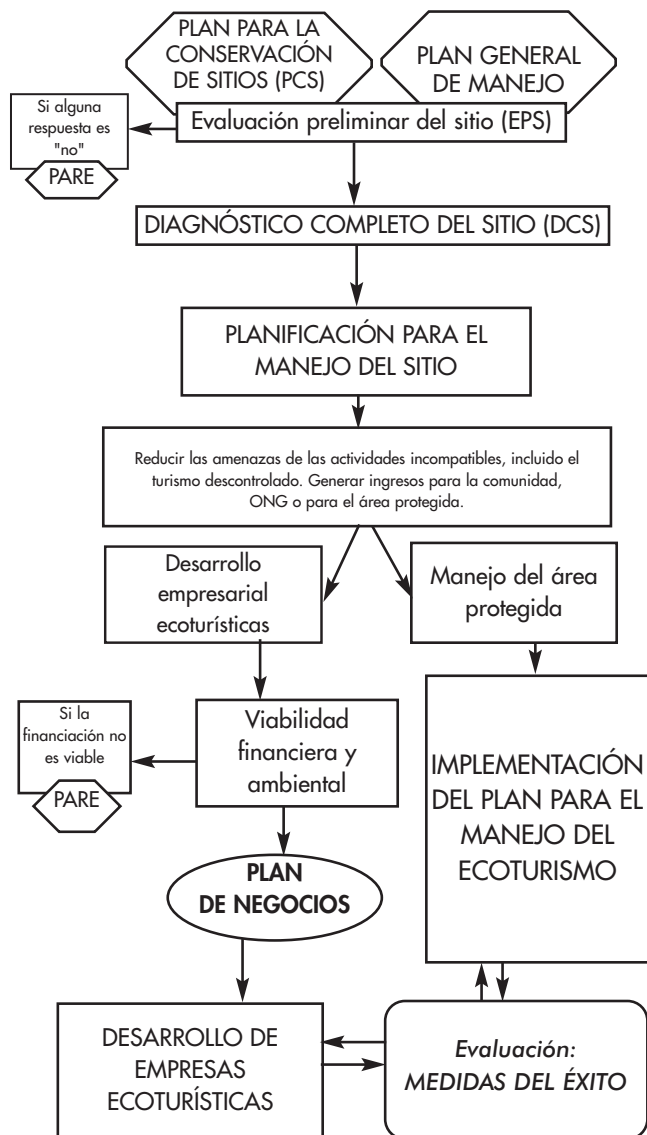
PLAN PARA LA CONSERVACIÓN DE SITIOS (PCS)

PLAN GENERAL DE MANEJO

Si alguna respuesta es "no"

PARE

Evaluación preliminar del sitio (EPS)

DIAGNÓSTICO COMPLETO DEL SITIO (DCS)

PLANIFICACIÓN PARA EL MANEJO DEL SITIO

Reducir las amenazas de las actividades incompatibles, incluido el turismo descontrolado. Generar ingresos para la comunidad, ONG o para el área protegida.

Desarrollo empresarial ecoturísticas

Manejo del área protegida

Si la financiación no es viable

PARE

Viabilidad financiera y ambiental

IMPLEMENTACIÓN DEL PLAN PARA EL MANEJO DEL ECOTURISMO

PLAN DE NEGOCIOS

DESARROLLO DE EMPRESAS ECOTURÍSTICAS

Evaluación: MEDIDAS DEL ÉXITO